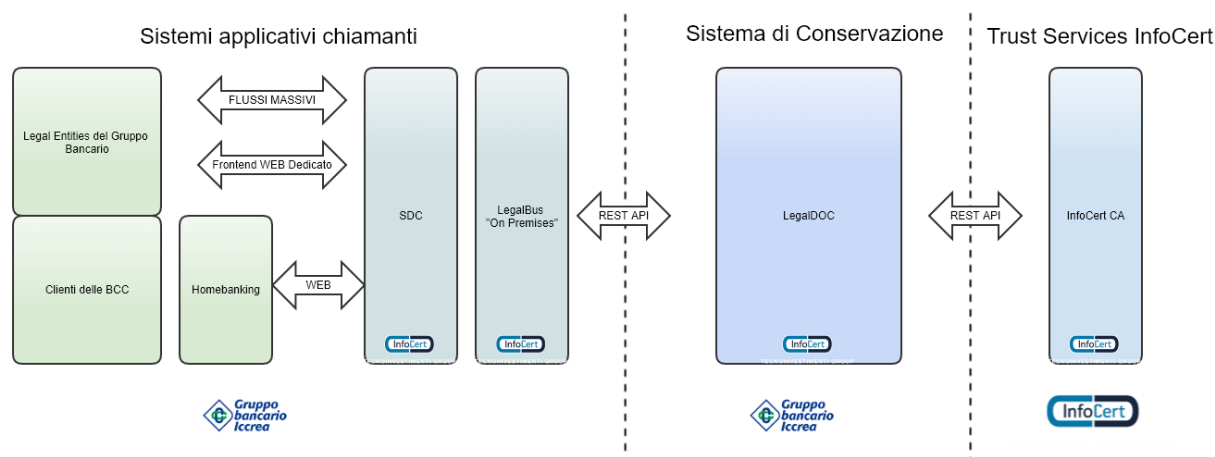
Sistemi applicativi chiamanti

Sistema di Conservazione

Trust Services InfoCert

Legal Entities del Gruppo Bancario

FLUSSI MASSIVI

Frontend WEB Dedicato

Clienti delle BCC

Homebanking

WEB

SDC

InfoCert

LegalBus "On Premises"

InfoCert

REST API

LegalDOC

InfoCert

REST API

InfoCert CA

InfoCert

Gruppo bancario Iccrea

Gruppo bancario Iccrea

InfoCert